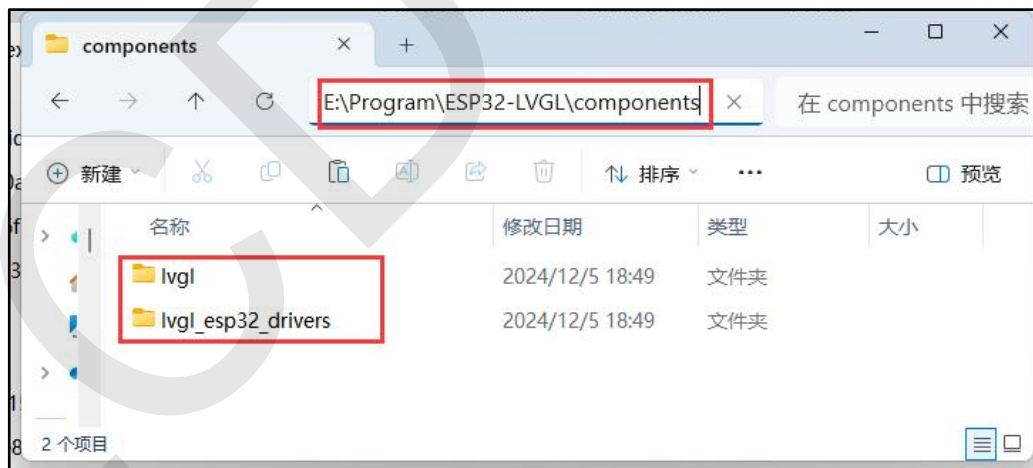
components

E:\Program\ESP32-LVGL\components

在 components 中搜索

新建

排序

预览

| 名称 | 修改日期 | 类型 | 大小 |
|---|---|---|---|
| lvgl | 2024/12/5 18:49 | 文件夹 | |
| lvgl_esp32_drivers | 2024/12/5 18:49 | 文件夹 | |

2 个项目